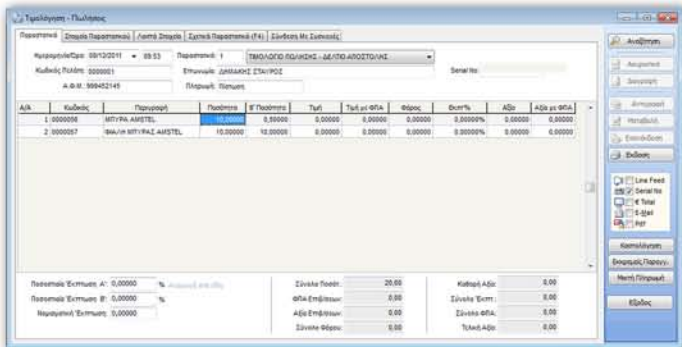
Τιμολόγηση - Πωλήσεις

Παραστατικό | Στοιχεία Παραστατικού | Λοιπά Στοιχεία | Σχετικά Παραστατικά (F4) | Σύνδεση Με Συσκευές

Ημερομηνία/Ώρα: 09/12/2011 09:53 Παραστατικό: 1 ΤΙΜΟΛΟΓΙΟ ΠΩΛΗΣΗΣ - ΔΕΛΤΙΟ ΑΠΟΣΤΟΛΗΣ

Κωδικός Πελάτη: 0000001 Επωνυμία: ΔΑΜΑΚΗΣ ΣΤΑΥΡΟΣ Serial No:

Α.Φ.Μ.: 999452145 Πληρωμή: Πίστωση

| Α/Α | Κωδικός | Περιγραφή | Ποσότητα | Β' Ποσότητα | Τιμή | Τιμή με ΦΠΑ | Φόρος | Έκπτ% | Αξία | Αξία με ΦΠΑ |
|---|---|---|---|---|---|---|---|---|---|---|
| 1 | 0000056 | ΜΠΥΡΑ AMSTEL | 20,00000 | 0,50000 | 0,00000 | 0,00000 | 0,00000 | 0,00000% | 0,00000 | 0,00000 |
| 2 | 0000057 | ΦΙΑΛΗ ΜΠΥΡΑΣ AMSTEL | 10,00000 | 10,00000 | 0,00000 | 0,00000 | 0,00000 | 0,00000% | 0,00000 | 0,00000 |

Ποσοστιαία Έκπτωση Α': 0,00000 %
Ποσοστιαία Έκπτωση Β': 0,00000 %
Νομισματική Έκπτωση: 0,00000

Σύνολο Ποσότ.: 20,00
ΦΠΑ Επιβάρυνσ.: 0,00
Αξία Επιβάρυνσ.: 0,00
Σύνολο Φόρου: 0,00

Καθαρή Αξία: 0,00
Σύνολο Έκπτ.: 0,00
Σύνολο ΦΠΑ: 0,00
Τελική Αξία: 0,00

Αναζήτηση
Ακύρωση
Διαγραφή
Αντιγραφή
Μεταβολή
Καταχώρηση
Έκδοση

Line Feed
Serial No
€ Total
E-Mail
Pdf

Κοστολόγηση
Εκκρεμείς Παραγγ.
Μετά Πληρωμή

Έξοδος